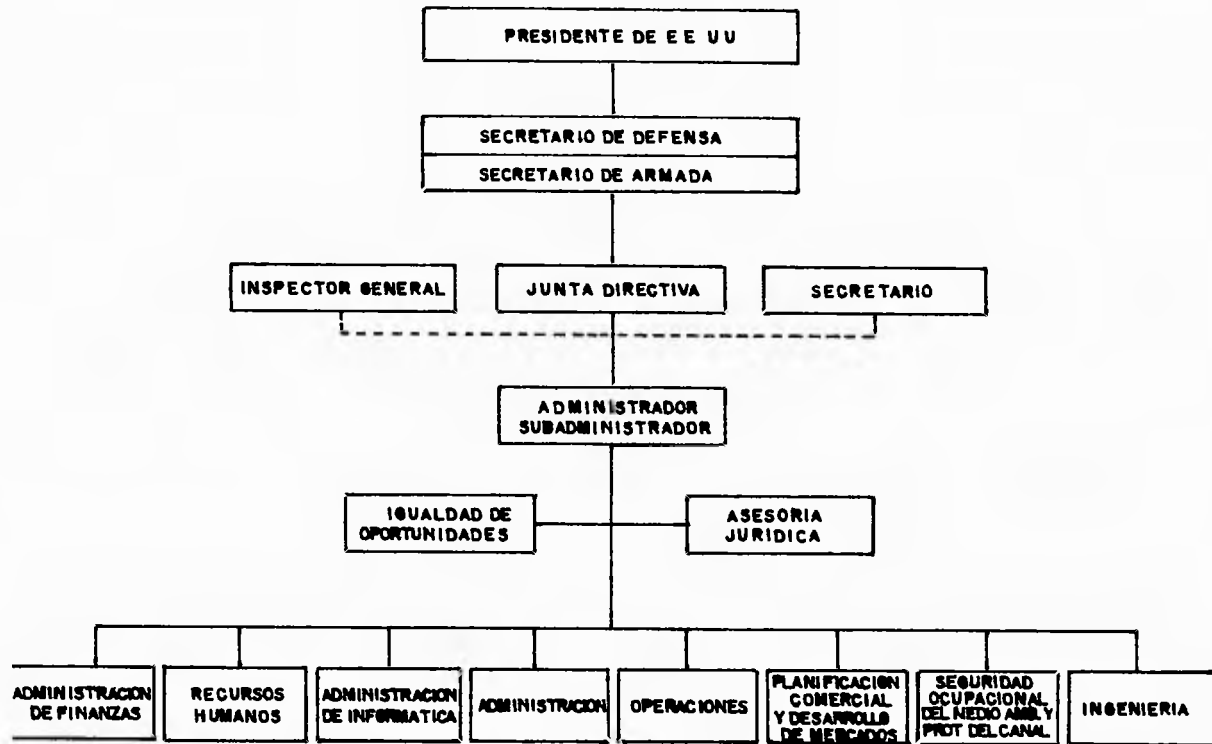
PRESIDENTE DE E E U U

SECRETARIO DE DEFENSA

SECRETARIO DE ARMADA

INSPECTOR GENERAL

JUNTA DIRECTIVA

SECRETARIO

ADMINISTRADOR
SUBADMINISTRADOR

IGUALDAD DE OPORTUNIDADES

ASESORIA JURIDICA

ADMINISTRACION DE FINANZAS

RECURSOS HUMANOS

ADMINISTRACION DE INFORMATICA

ADMINISTRACION

OPERACIONES

PLANIFICACION COMERCIAL Y DESARROLLO DE MERCADOS

SEGURIDAD OCUPACIONAL DEL MEDIO AMBLY PROT DEL CANAL

INGENIERIA